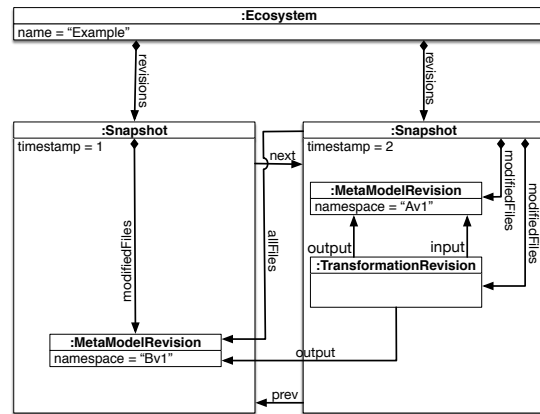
:Ecosystem
name = “Example”

revisions

revisions

:Snapshot
timestamp = 1

modifiedFiles

:MetaModelRevision
namespace = “Bv1”

next

allFiles

:Snapshot
timestamp = 2

:MetaModelRevision
namespace = “Av1”

modifiedFiles

modifiedFiles

output

input

:TransformationRevision

output

prev